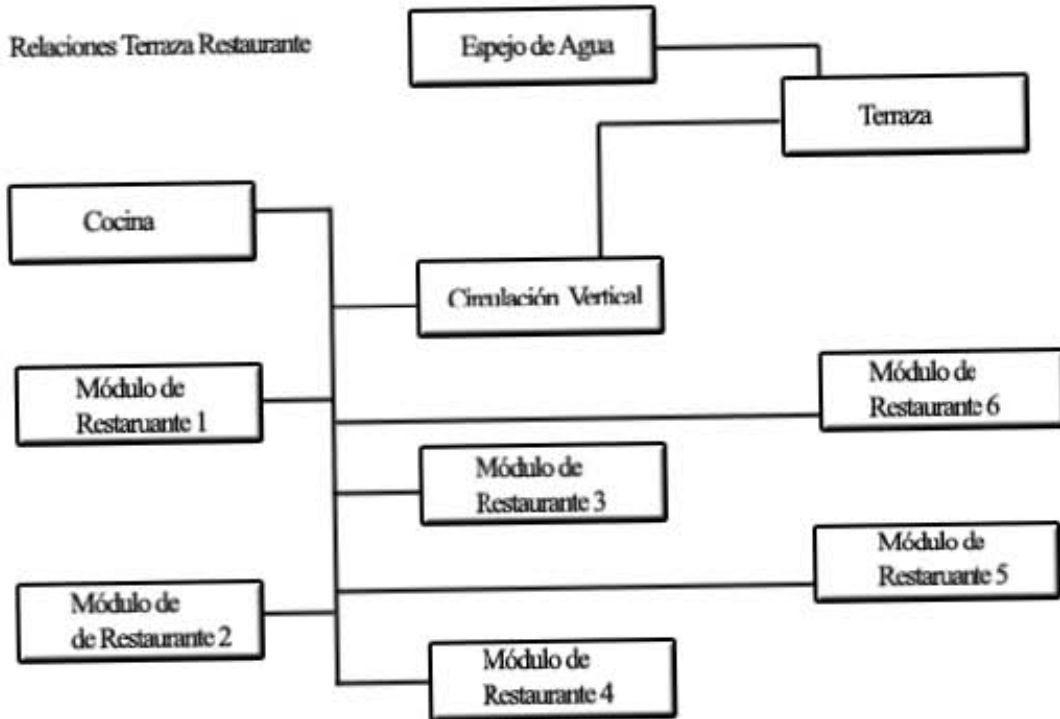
Relaciones Terraza Restaurante

Espejo de Agua

Terraza

Cocina

Circulación Vertical

Módulo de Restaruante 1

Módulo de Restaurante 6

Módulo de Restaurante 3

Módulo de Restaurante 5

Módulo de de Restaurante 2

Módulo de Restaurante 4